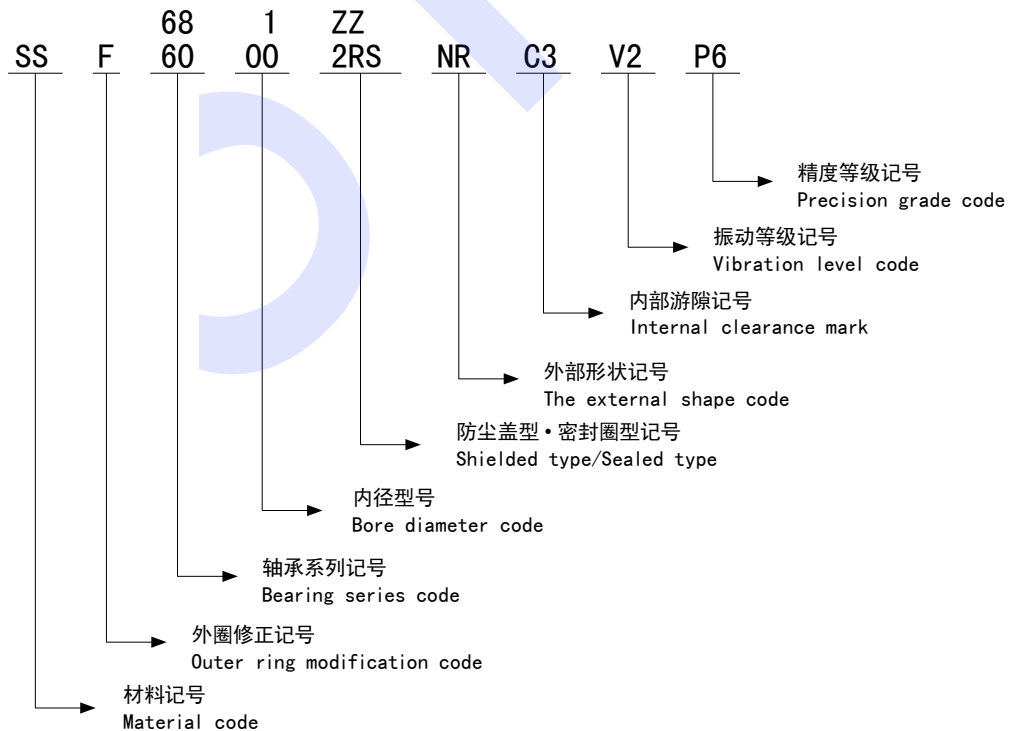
68 1 ZZ
SS F 60 00 2RS NR C3 V2 P6

精度等级记号
Precision grade code

振动等级记号
Vibration level code

内部游隙记号
Internal clearance mark

外部形状记号
The external shape code

防尘盖型•密封圈型记号
Shielded type/Sealed type

内径型号
Bore diameter code

轴承系列记号
Bearing series code

外圈修正记号
Outer ring modification code

材料记号
Material code